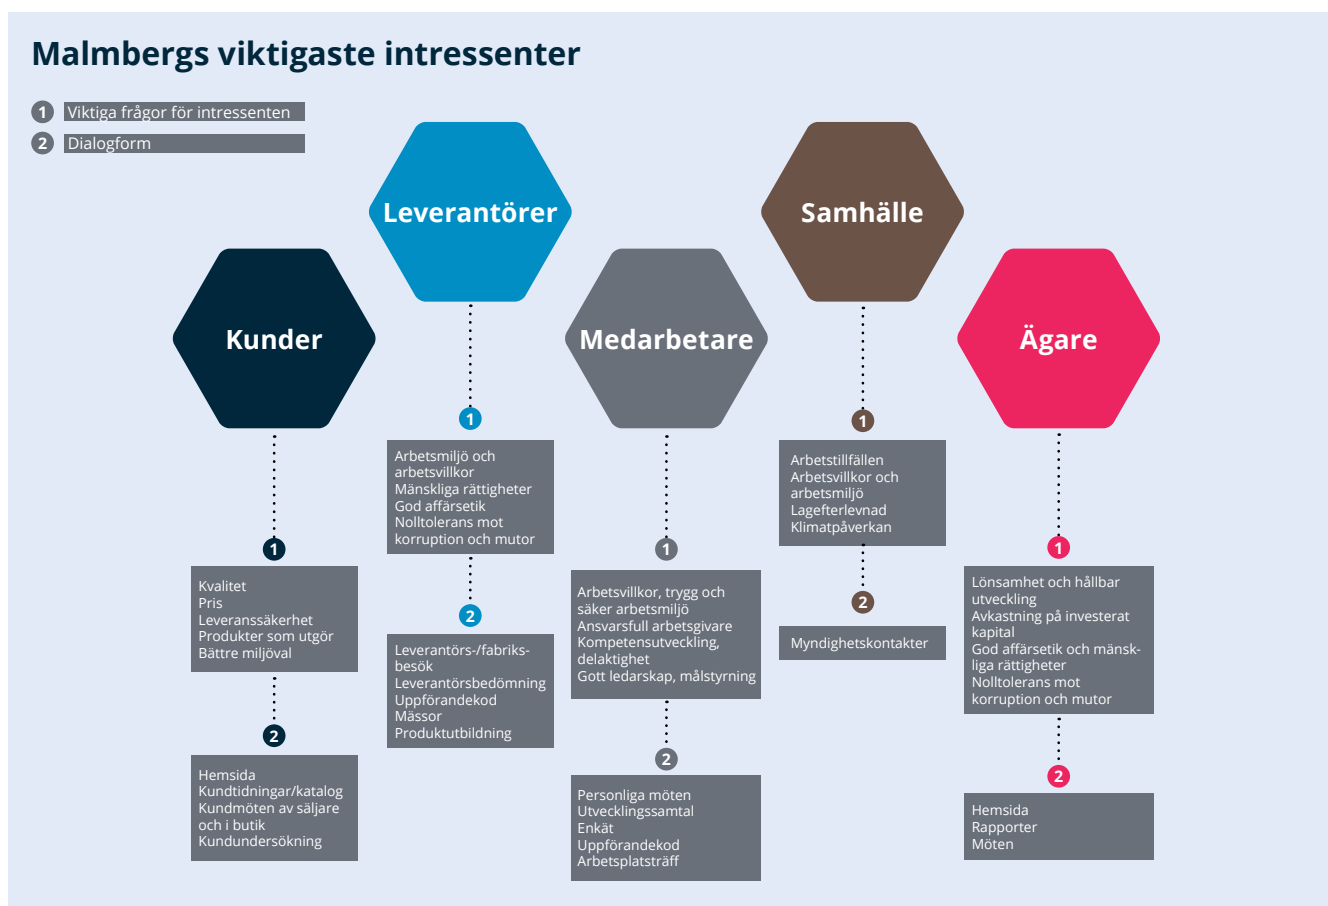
Malmbergs viktigaste intressenter

1 Viktiga frågor för intressenten
2 Dialogform

Kunder

1
Kvalitet
Pris
Leveranssäkerhet
Produkter som utgör
Bättre miljöval

2
Hemsida
Kundtidningar/katalog
Kundmöten av säljare och i butik
Kundundersökning

Leverantörer

1
Arbetsmiljö och arbetsvillkor
Mänskliga rättigheter
God affärsetik
Nolltolerans mot korruption och mutor

2
Leverantörs-/fabriksbesök
Leverantörsbedömning
Uppförandekod
Mässor
Produktutbildning

Medarbetare

1
Arbetsvillkor, trygg och säker arbetsmiljö
Ansvarsfull arbetsgivare
Kompetensutveckling, delaktighet
Gott ledarskap, målstyrning

2
Personliga möten
Utvecklingssamtal
Enkät
Uppförandekod
Arbetsplatsträff

Samhälle

1
Arbetstillfällen
Arbetsvillkor och arbetsmiljö
Lagefterlevnad
Klimatpåverkan

2
Myndighetskontakter

Ägare

1
Lönsamhet och hållbar utveckling
Avkastning på investerat kapital
God affärsetik och mänskliga rättigheter
Nolltolerans mot korruption och mutor

2
Hemsida
Rapporter
Möten